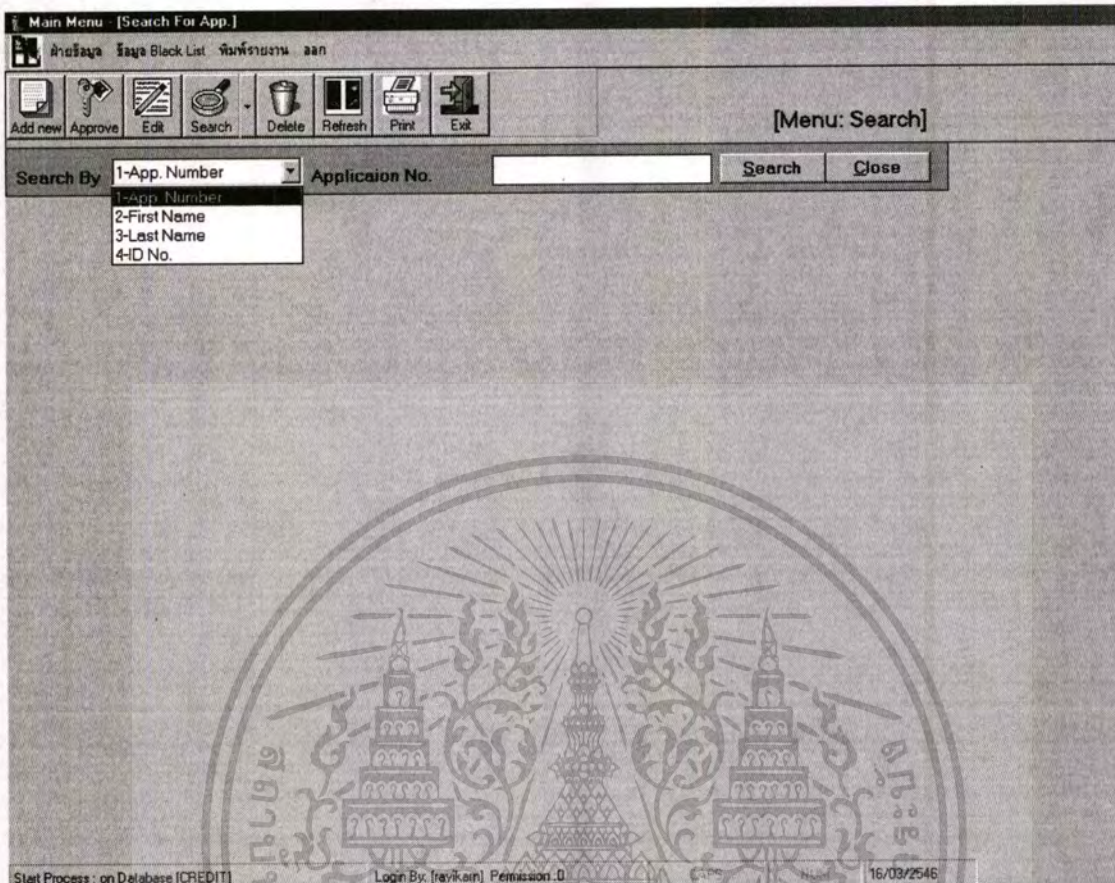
Main Menu - [Search For App.]

ค้นข้อมูล ข้อมูล Black List พิมพ์รายงาน ออก

Add new Approve Edit Search Delete Refresh Print Exit

[Menu: Search]

Search By 1-App. Number Applicaion No. Search Close

1-App. Number
2-First Name
3-Last Name
4-ID No.

Start Process : on Database [CREDIT] Login By. [ravikarn] Permission :0 CAPS NUM 16/03/2546